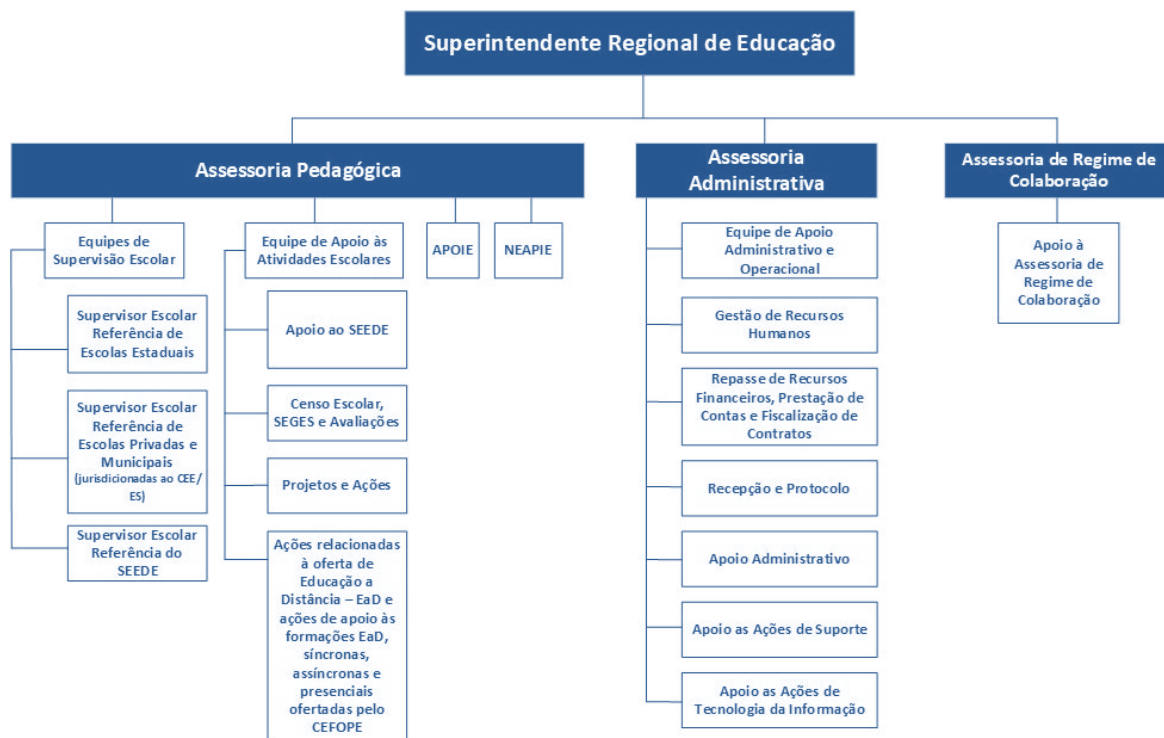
Superintendente Regional de Educação

Assessoria Pedagógica

Equipes de Supervisão Escolar

Supervisor Escolar Referência de Escolas Estaduais

Supervisor Escolar Referência de Escolas Privadas e Municipais (jurisdicionadas ao CEE/ ES)

Supervisor Escolar Referência do SEEDE

Equipe de Apoio às Atividades Escolares

Apoio ao SEEDE

Censo Escolar, SEGES e Avaliações

Projetos e Ações

Ações relacionadas à oferta de Educação a Distância – EaD e ações de apoio às formações EaD, síncronas, assíncronas e presenciais ofertadas pelo CEFOPE

APOIE

NEAPIE

Assessoria Administrativa

Equipe de Apoio Administrativo e Operacional

Gestão de Recursos Humanos

Repasse de Recursos Financeiros, Prestação de Contas e Fiscalização de Contratos

Recepção e Protocolo

Apoio Administrativo

Apoio as Ações de Suporte

Apoio as Ações de Tecnologia da Informação

Assessoria de Regime de Colaboração

Apoio à Assessoria de Regime de Colaboração